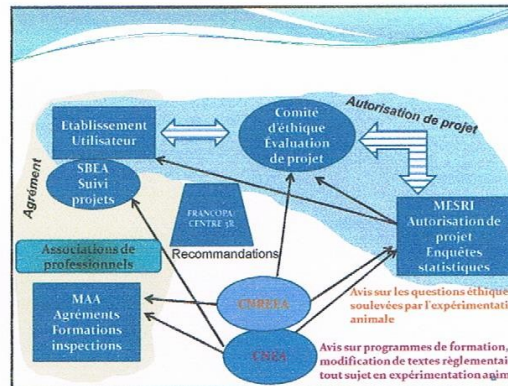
Etablissement Utilisateur

Comité d'éthique Évaluation de projet

Autorisation de projet

Agrément

SBEA Suivi projets

FRANCOPA/ CENTRE 3R

MESRI Autorisation de projet Enquêtes statistiques

Associations de professionnels

Recommandations

MAA Agréments Formations inspections

CNREEA

Avis sur les questions éthiques soulevées par l'expérimentation animale

CNEA

Avis sur programmes de formation, modification de textes réglementai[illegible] tout sujet en expérimentation anim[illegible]